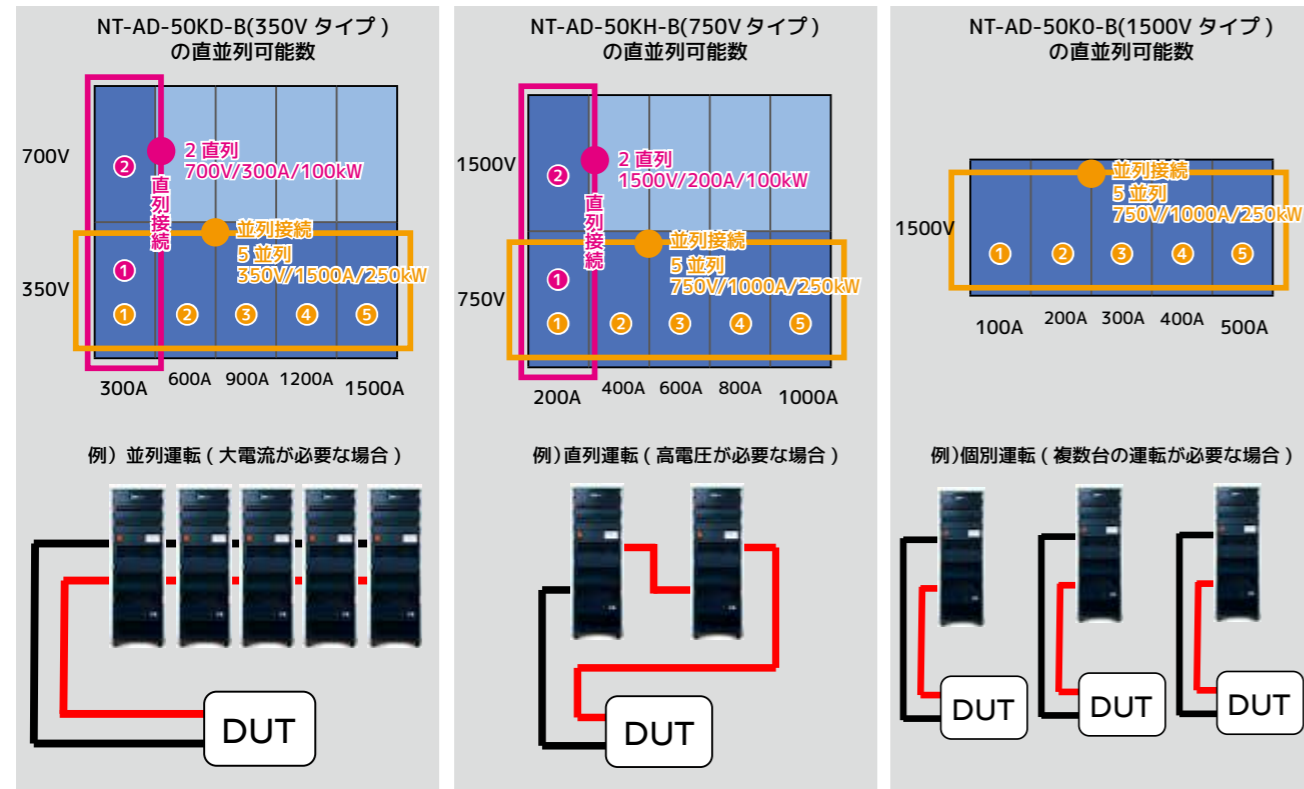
NT-AD-50KD-B(350V タイプ)
の直並列可能数

700V
350V

②
①
2 直列
700V/300A/100kW
直列接続
並列接続
5 並列
350V/1500A/250kW

① ② ③ ④ ⑤

300A 600A 900A 1200A 1500A

例)並列運転(大電流が必要な場合)

DUT

NT-AD-50KH-B(750V タイプ)
の直並列可能数

1500V
750V

②
①
2 直列
1500V/200A/100kW
直列接続
並列接続
5 並列
750V/1000A/250kW

① ② ③ ④ ⑤

200A 400A 600A 800A 1000A

例)直列運転(高電圧が必要な場合)

DUT

NT-AD-50K0-B(1500V タイプ)
の直並列可能数

1500V

並列接続
5 並列
750V/1000A/250kW

① ② ③ ④ ⑤

100A 200A 300A 400A 500A

例)個別運転(複数台の運転が必要な場合)

DUT

DUT

DUT